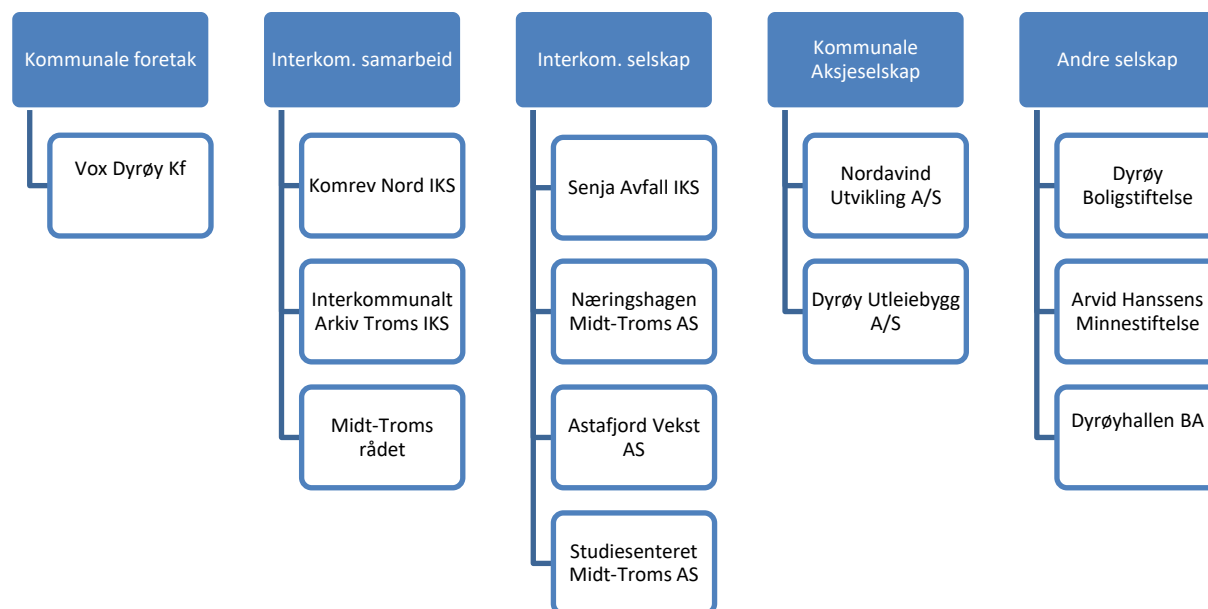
Kommunale foretak

Vox Dyrøy Kf

Interkom. samarbeid

Komrev Nord IKS

Interkommunalt Arkiv Troms IKS

Midt-Troms rådet

Interkom. selskap

Senja Avfall IKS

Næringshagen Midt-Troms AS

Astafjord Vekst AS

Studiesenteret Midt-Troms AS

Kommunale Aksjeselskap

Nordavind Utvikling A/S

Dyrøy Utleiebygg A/S

Andre selskap

Dyrøy Boligstiftelse

Arvid Hanssens Minnestiftelse

Dyrøyhallen BA